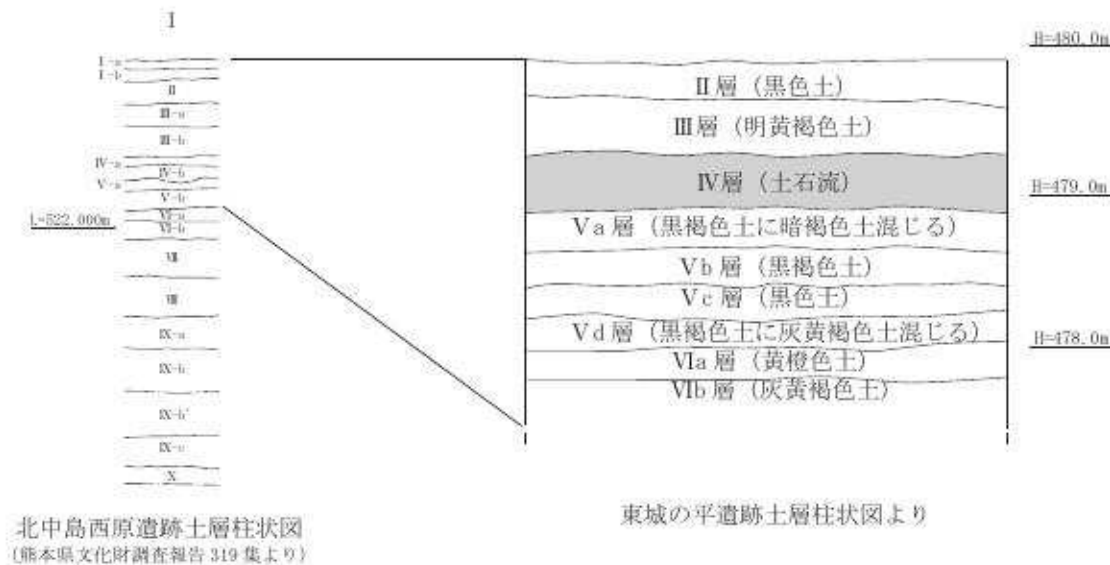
I

I-a
I-b
II
III-a
III-b
IV-a
IV-b
V-a
V-b
VI-a
VI-b
VII
VIII
IX-a
IX-b
IX-b'
IX-c
X

L=522.000m

II 層（黒色土）
III 層（明黄褐色土）
IV 層（土石流）
Va 層（黒褐色土に暗褐色土混じる）
Vb 層（黒褐色土）
Vc 層（黒色土）
Vd 層（黒褐色土に灰黄褐色土混じる）
VIa 層（黄橙色土）
VIb 層（灰黄褐色土）

H=480.0m
H=479.0m
H=478.0m

北中島西原遺跡土層柱状図
（熊本県文化財調査報告 319 集より）

東城の平遺跡土層柱状図より